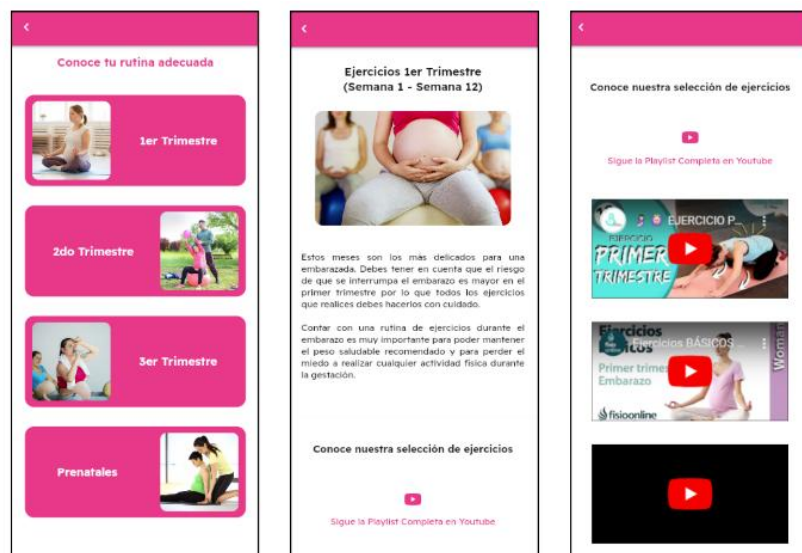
‹

Conoce tu rutina adecuada

1er Trimestre

2do Trimestre

3er Trimestre

Prenatales

‹

Ejercicios 1er Trimestre
(Semana 1 - Semana 12)

Estos meses son los más delicados para una embarazada. Debes tener en cuenta que el riesgo de que se interrumpa el embarazo es mayor en el primer trimestre por lo que todos los ejercicios que realices debes hacerlos con cuidado.

Contar con una rutina de ejercicios durante el embarazo es muy importante para poder mantener el peso saludable recomendado y para perder el miedo a realizar cualquier actividad física durante la gestación.

Conoce nuestra selección de ejercicios

Sigue la Playlist Completa en Youtube

‹

Conoce nuestra selección de ejercicios

Sigue la Playlist Completa en Youtube

EJERCICIO P...
EJERCICIO
PRIMER
TRIMESTRE

Ejercicios BÁSICOS ...
Ejercicios
Básicos
Primer trimes
Embarazo
fisioonline
Woman